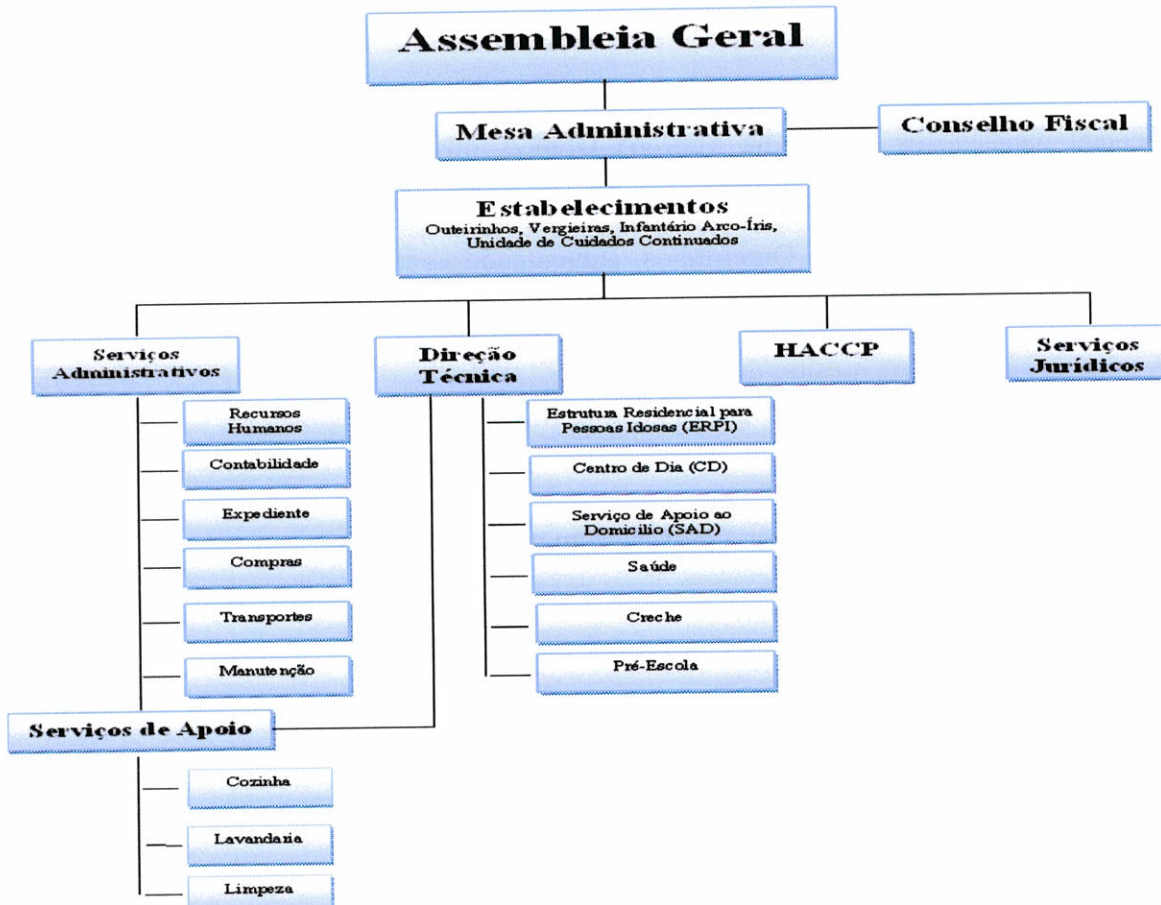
Assembleia Geral

Mesa Administrativa

Conselho Fiscal

Estabelecimentos
Outeirinhos, Vergieiras, Infantário Arco-Íris, Unidade de Cuidados Continuados

Serviços Administrativos

Direção Técnica

HACCP

Serviços Jurídicos

Recursos Humanos

Contabilidade

Expediente

Compras

Transportes

Manutenção

Estrutura Residencial para Pessoas Idosas (ERPI)

Centro de Dia (CD)

Serviço de Apoio ao Domicilio (SAD)

Saúde

Creche

Pré-Escola

Serviços de Apoio

Cozinha

Lavandaria

Limpeza